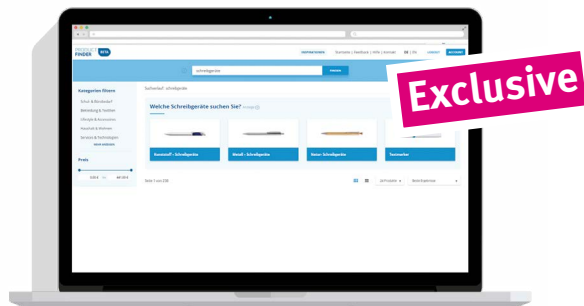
PRODUCT FINDER BETA

schreibgeräte

Exclusive

Kategorien filtern

Schul- & Bürobedarf

Bekleidung & Textilien

Lifestyle & Accessoires

Haushalt & Wohnen

Services & Technologien

Preis

Suchverlauf: schreibgeräte

Welche Schreibgeräte suchen Sie?

Kunststoff - Schreibgeräte

Metall - Schreibgeräte

Natur - Schreibgeräte

Textmarker

Seite 1 von 238